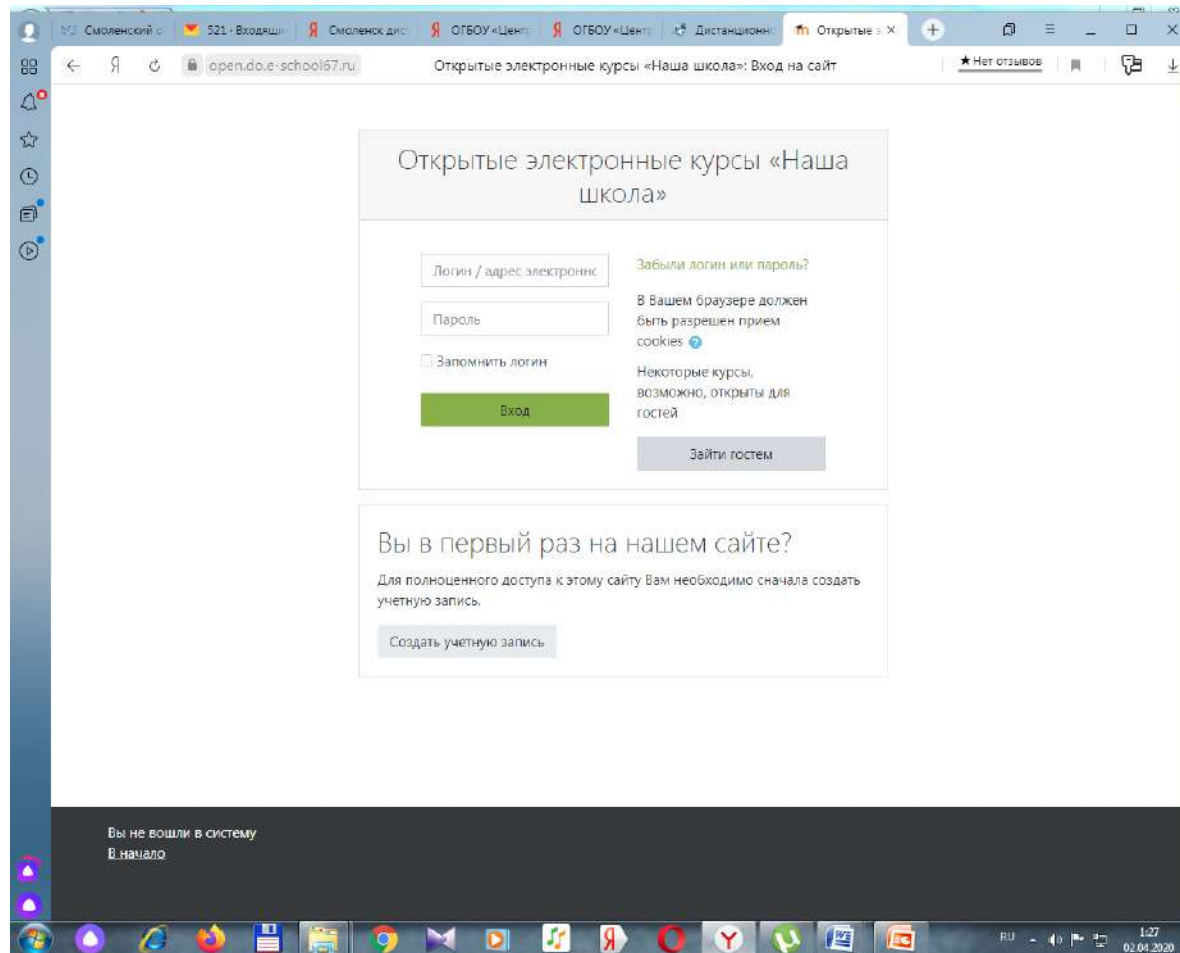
Смоленский о | 521 · Входящи | Смоленск дис | ОГБОУ «Центр | ОГБОУ «Центр | Дистанционн | Открытые э ×

open.do.e-school67.ru Открытые электронные курсы «Наша школа»: Вход на сайт ★ Нет отзывов

Открытые электронные курсы «Наша школа»

Логин / адрес электронно

Пароль

Запомнить логин

Вход

Забыли логин или пароль?

В Вашем браузере должен быть разрешен прием cookies

Некоторые курсы, возможно, открыты для гостей

Зайти гостем

Вы в первый раз на нашем сайте?

Для полноценного доступа к этому сайту Вам необходимо сначала создать учетную запись.

Создать учетную запись

Вы не вошли в систему
В начало

RU 1:27 02.04.2020